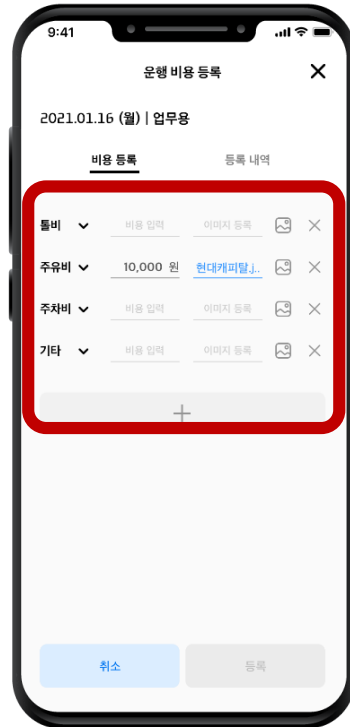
9:41

운행 비용 등록

2021.01.16 (월) | 업무용

비용 등록

등록 내역

톨비 비용 입력 이미지 등록

주유비 10,000 원 현대캐피탈.j..

주차비 비용 입력 이미지 등록

기타 비용 입력 이미지 등록

+

취소

등록